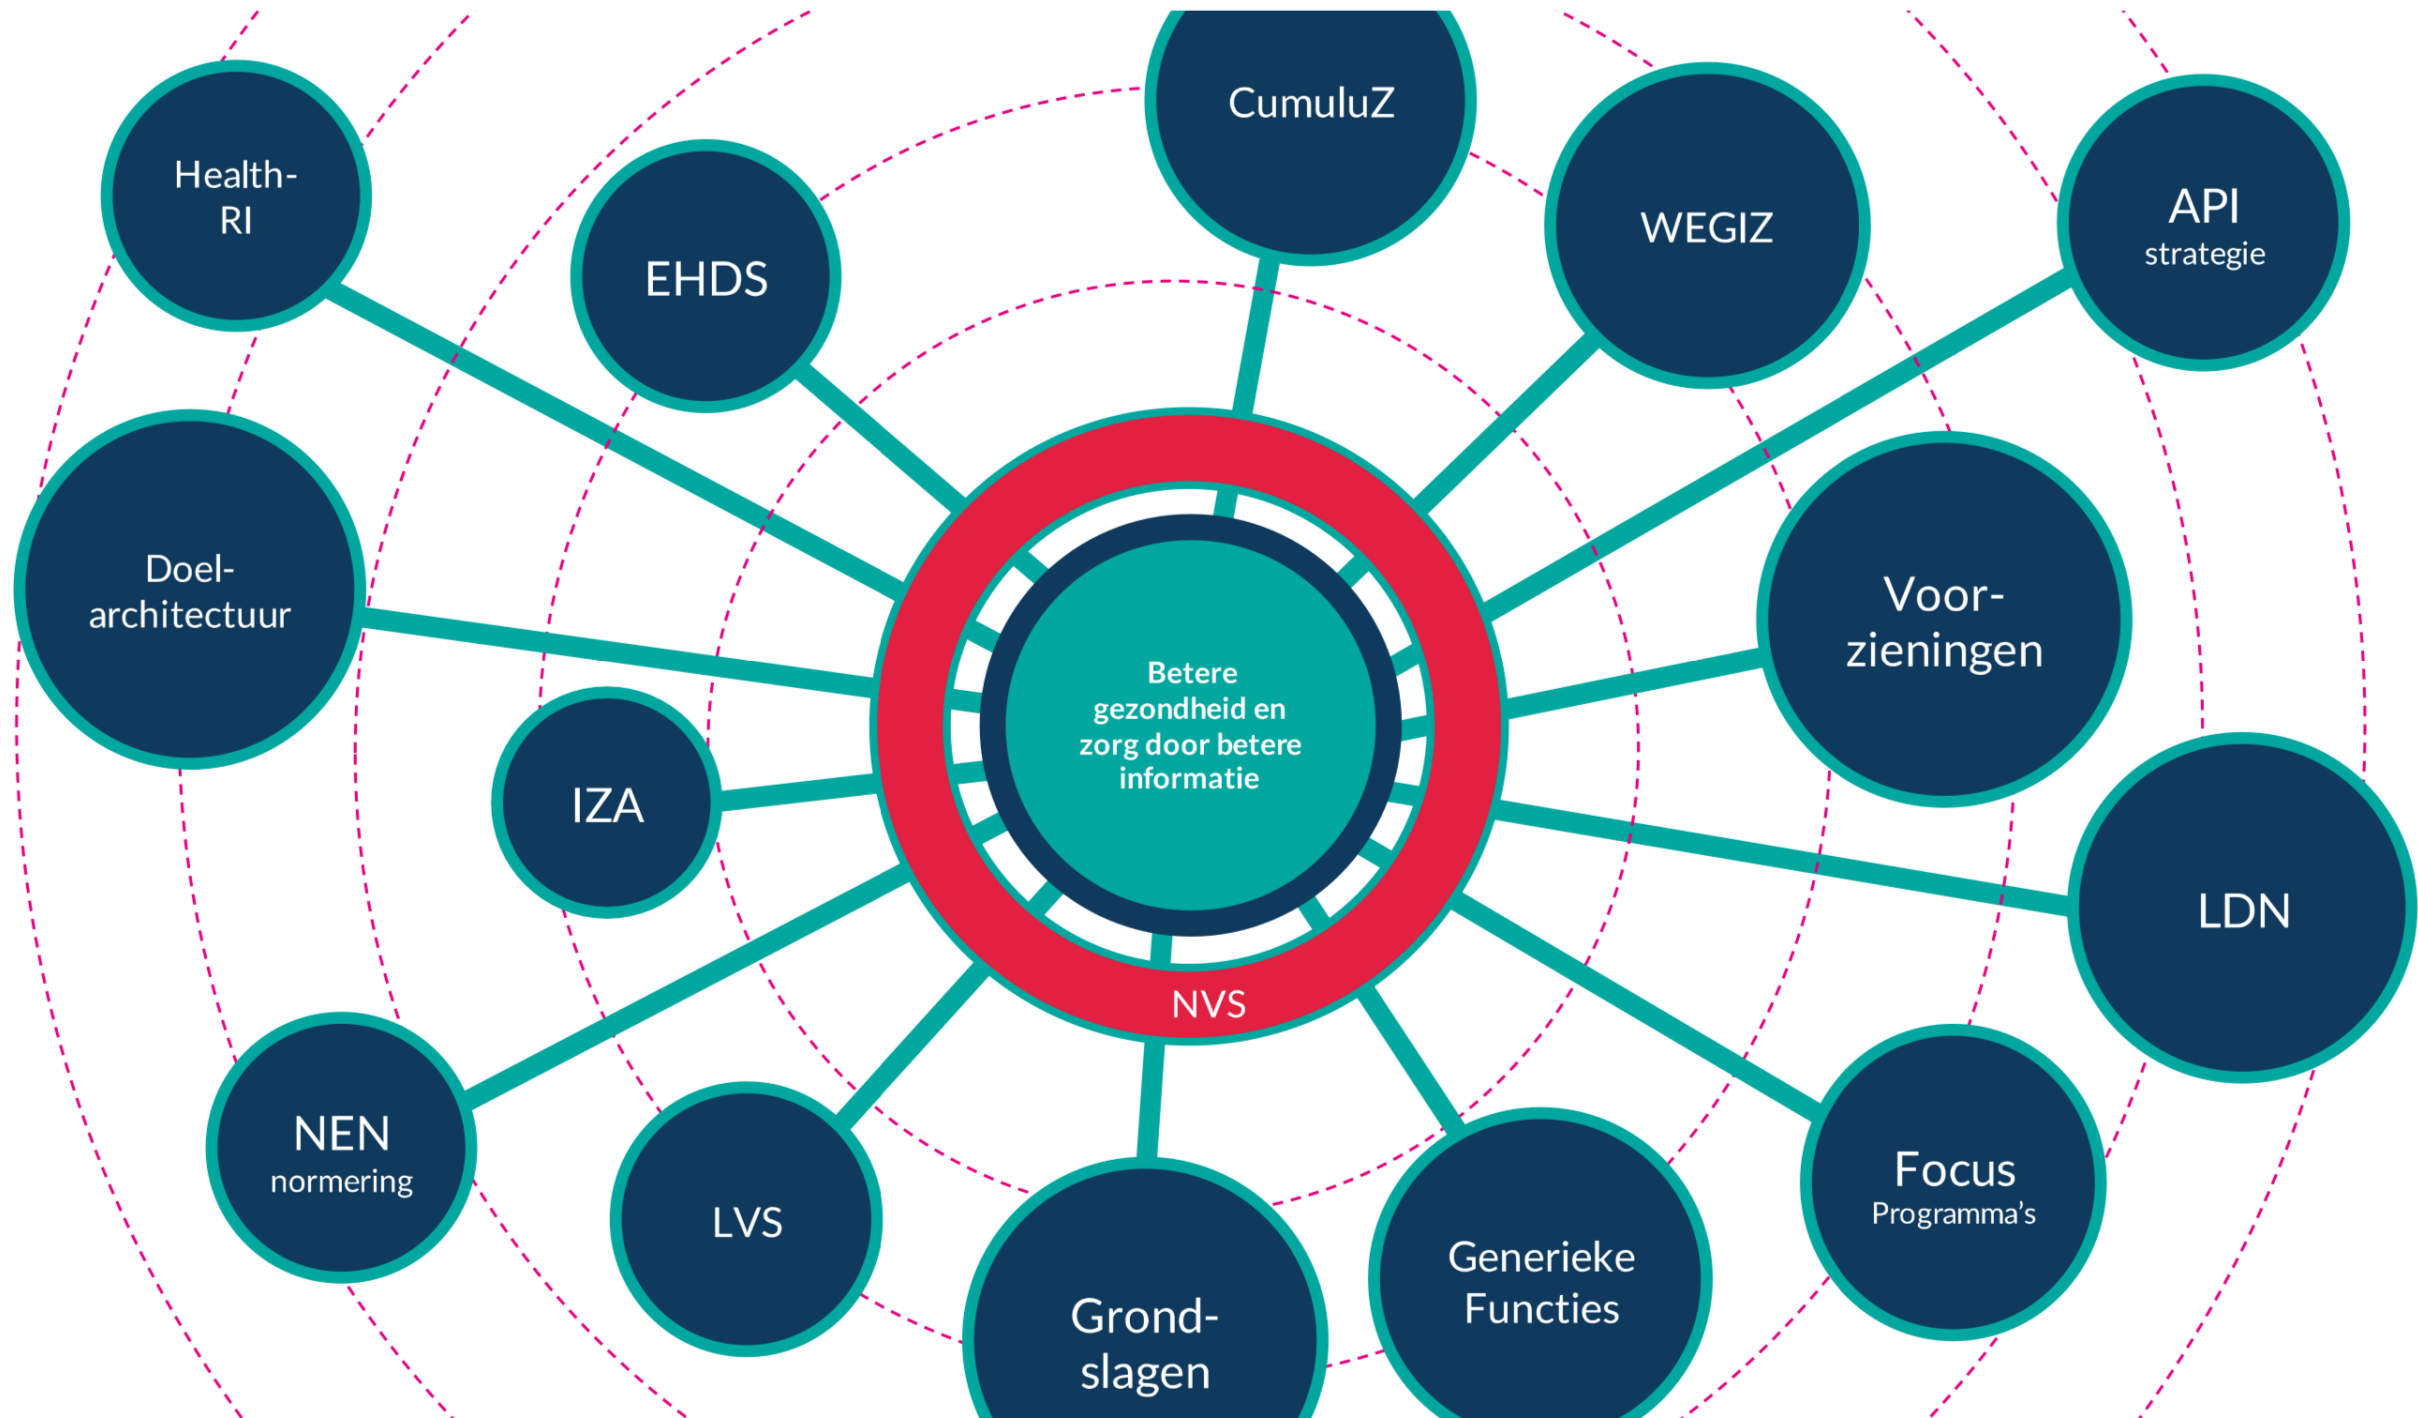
CumuluZ

Health-RI

EHDS

WEGIZ

API
strategie

Doel-architectuur

Voor-zieningen

Betere gezondheid en zorg door betere informatie

IZA

NVS

LDN

NEN
normering

LVS

Grond-slagen

Generieke Functies

Focus
Programma's